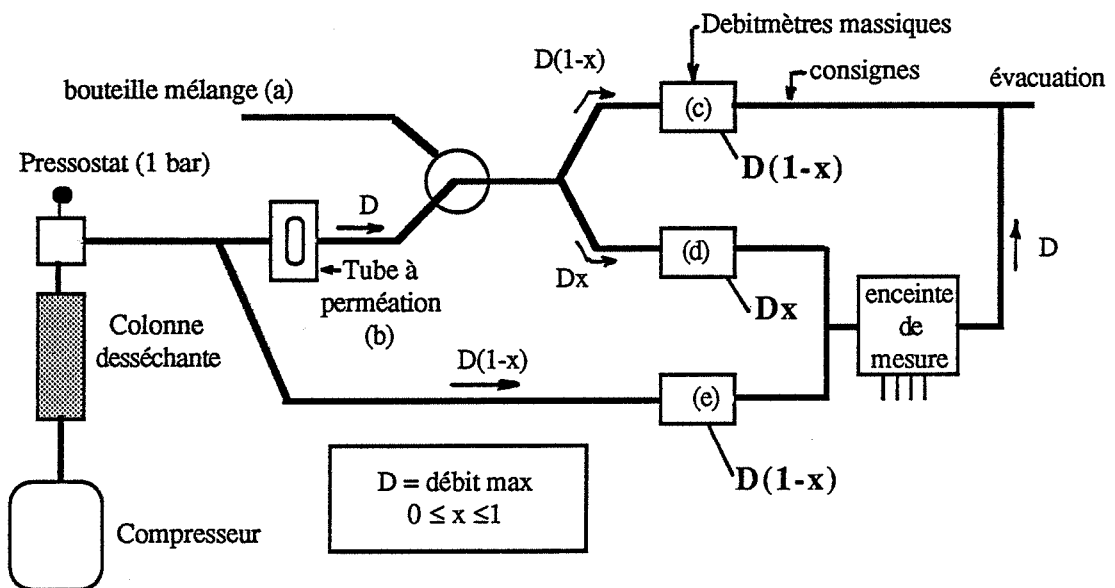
Debitmètres massiques

D(1-x)

consignes

évacuation

bouteille mélange (a)

(c)

D(1-x)

Pressostat (1 bar)

D

Tube à perméation (b)

(d)

D

Dx

Dx

enceinte de mesure

Colonne desséchante

D(1-x)

(e)

D(1-x)

D = débit max
$0 \leq x \leq 1$

Compresseur